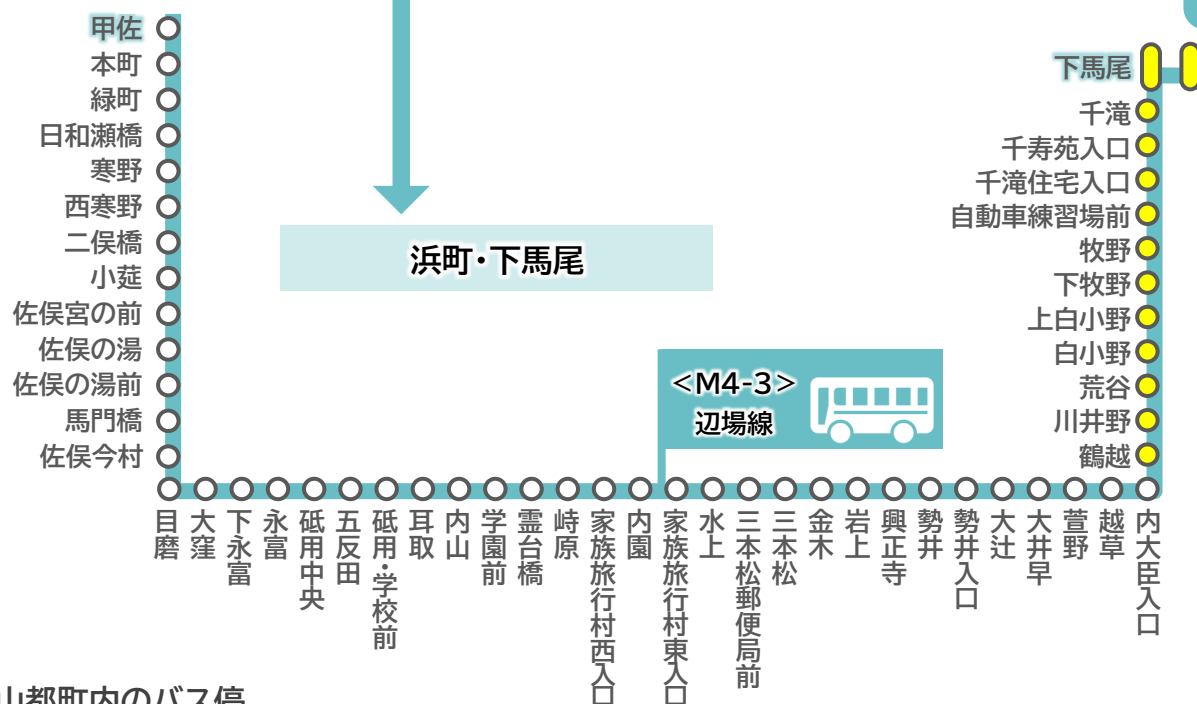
甲佐
本町
緑町
日和瀬橋
寒野
西寒野
二俣橋
小筵
佐俣宮の前
佐俣の湯
佐俣の湯前
馬門橋
佐俣今村

浜町・下馬尾

下馬尾
千滝
千寿苑入口
千滝住宅入口
自動車練習場前
牧野
下牧野
上白小野
白小野
荒谷
川井野
鶴越

＜M4-3＞
辺場線

目磨
大窪
下永富
永富
砥用中央
五反田
砥用・学校前
耳取
内山
学園前
霊台橋
峙原
家族旅行村西入口
内園
家族旅行村東入口
水上
三本松郵便局前
三本松
金木
岩上
興正寺
勢井
勢井入口
大辻
大井早
萱野
越草
内大臣入口

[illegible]都町内のバス停